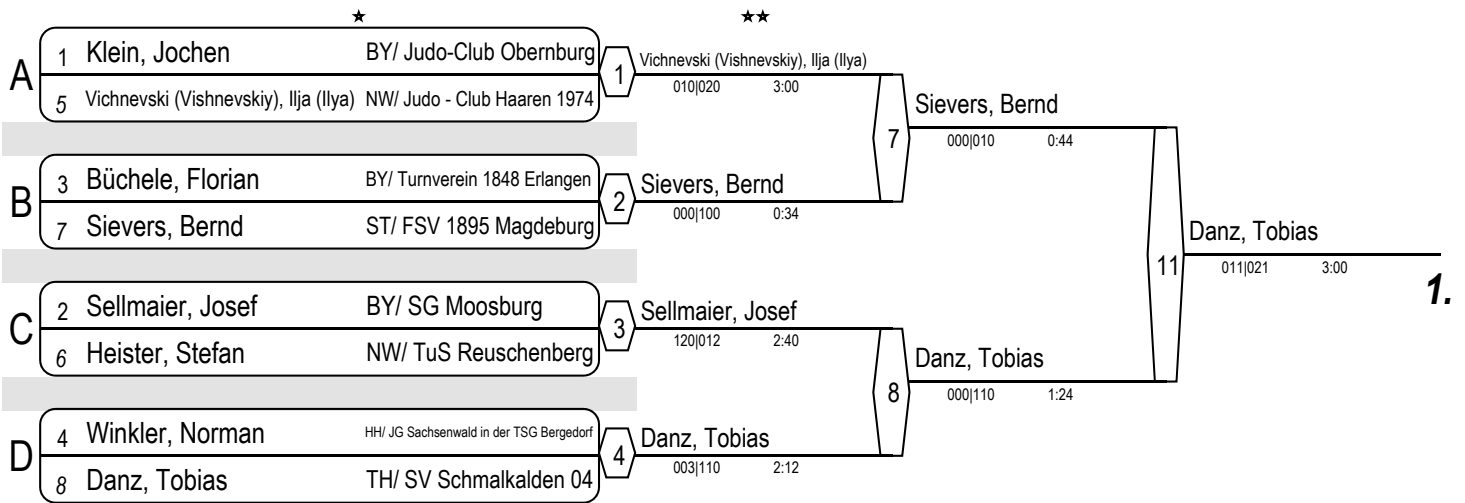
★ ★★

A
1 Klein, Jochen BY/ Judo-Club Obernburg
5 Vichnevski (Vishnevskiy), Ilja (Ilya) NW/ Judo - Club Haaren 1974

B
3 Büchele, Florian BY/ Turnverein 1848 Erlangen
7 Sievers, Bernd ST/ FSV 1895 Magdeburg

C
2 Sellmaier, Josef BY/ SG Moosburg
6 Heister, Stefan NW/ TuS Reuschenberg

D
4 Winkler, Norman HH/ JG Sachsenwald in der TSG Bergedorf
8 Danz, Tobias TH/ SV Schmalkalden 04

1 Vichnevski (Vishnevskiy), Ilja (Ilya) 010|020 3:00
2 Sievers, Bernd 000|100 0:34
3 Sellmaier, Josef 120|012 2:40
4 Danz, Tobias 003|110 2:12

7 Sievers, Bernd 000|010 0:44
8 Danz, Tobias 000|110 1:24

11 Danz, Tobias 011|021 3:00

1.